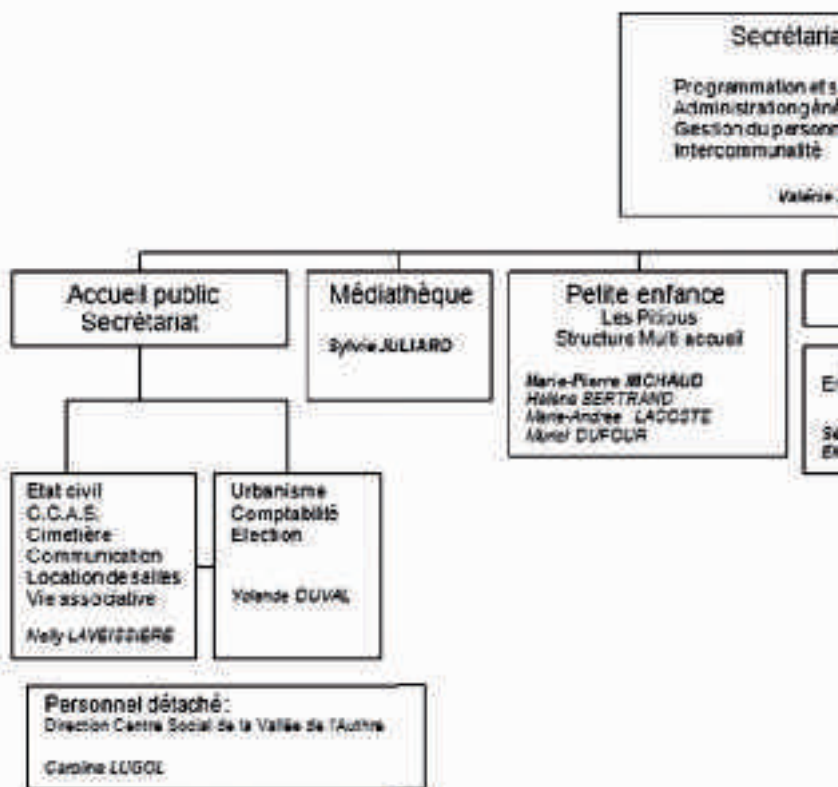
Secrétaria

Programmation et s
Administration géné
Gestion du personn
Intercommunalité

Valérie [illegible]

Accueil public
Secrétariat

Médiathèque

Sylvie JULIARD

Petite enfance
Les Pitious
Structure Multi accueil

Marie-Pierre MICHAUD
Hélène BERTRAND
Marie-Andrée LACOSTE
Muriel DUFOUR

E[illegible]

S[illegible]
E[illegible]

Etat civil
C.C.A.S.
Cimetière
Communication
Location de salles
Vie associative

Nelly LAVEISSIERE

Urbanisme
Comptabilité
Election

Yolande DUVAL

Personnel détaché :
Direction Centre Social de la Vallée de l'Authre

Caroline LUGOL